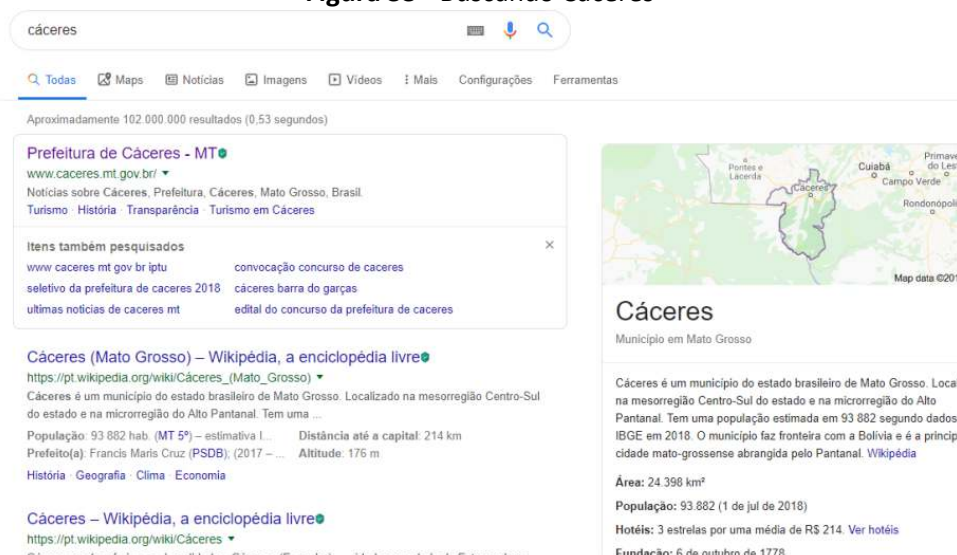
Figura 33 - Buscando Cáceres

cáceres

Todas Maps Notícias Imagens Vídeos Mais Configurações Ferramentas

Aproximadamente 102.000.000 resultados (0,53 segundos)

Prefeitura de Cáceres - MT
www.caceres.mt.gov.br/ ▾
Notícias sobre Cáceres, Prefeitura, Cáceres, Mato Grosso, Brasil.
Turismo · História · Transparência · Turismo em Cáceres

Itens também pesquisados
www caceres mt gov br iptu
convocação concurso de caceres
seletivo da prefeitura de caceres 2018
cáceres barra do garças
ultimas noticias de caceres mt
edital do concurso da prefeitura de caceres

Cáceres (Mato Grosso) – Wikipédia, a enciclopédia livre
https://pt.wikipedia.org/wiki/Cáceres_(Mato_Grosso) ▾
Cáceres é um município do estado brasileiro de Mato Grosso. Localizado na mesorregião Centro-Sul do estado e na microrregião do Alto Pantanal. Tem uma ...
População: 93 882 hab. (MT 5º) – estimativa I...
Distância até a capital: 214 km
Prefeito(a): Francis Maris Cruz (PSDB); (2017 – ...
Altitude: 176 m
História · Geografia · Clima · Economia

Cáceres – Wikipédia, a enciclopédia livre
https://pt.wikipedia.org/wiki/Cáceres ▾

Pontes e Lacerda
Cáceres
Cuiabá
Primave do Les
Campo Verde
Rondonópoli
Map data ©201

Cáceres
Município em Mato Grosso

Cáceres é um município do estado brasileiro de Mato Grosso. Loca na mesorregião Centro-Sul do estado e na microrregião do Alto Pantanal. Tem uma população estimada em 93 882 segundo dados IBGE em 2018. O município faz fronteira com a Bolívia e é a princip cidade mato-grossense abrangida pelo Pantanal. Wikipédia

Área: 24.398 km²
População: 93.882 (1 de jul de 2018)
Hotéis: 3 estrelas por uma média de R$ 214. Ver hotéis
Fundação: 6 de outubro de 1778